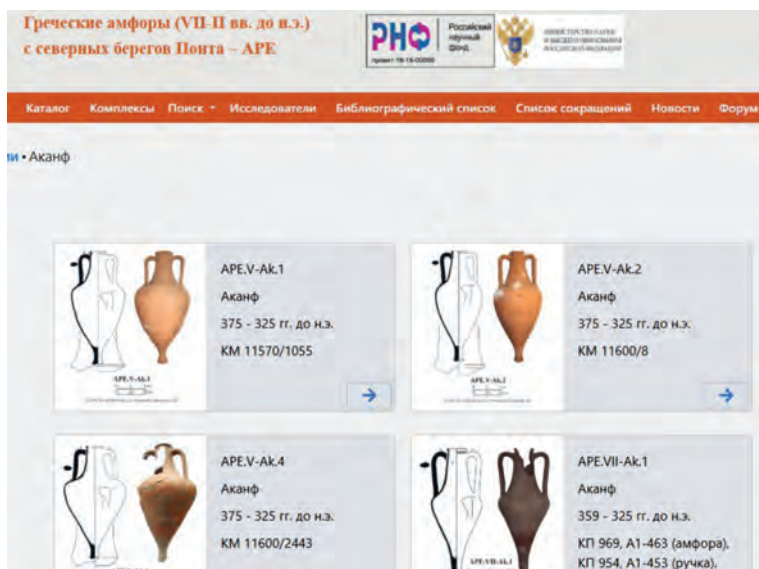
Греческие амфоры (VII-II вв. до н.э.) с северных берегов Понта – APE

РНФ Российский научный фонд проект 19-18-00060

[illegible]

Каталог Комплексы Поиск Исследователи Библиографический список Список сокращений Новости Форум

и • Аканф

APE.V-Ak.1
Аканф
375 - 325 гг. до н.э.
КМ 11570/1055

APE.V-Ak.1

APE.V-Ak.2
Аканф
375 - 325 гг. до н.э.
КМ 11600/8

APE.V-Ak.2

APE.V-Ak.4
Аканф
375 - 325 гг. до н.э.
КМ 11600/2443

APE.VII-Ak.1
Аканф
359 - 325 гг. до н.э.
КП 969, А1-463 (амфора), КП 954, А1-453 (ручка),

APE.VII-Ak.1